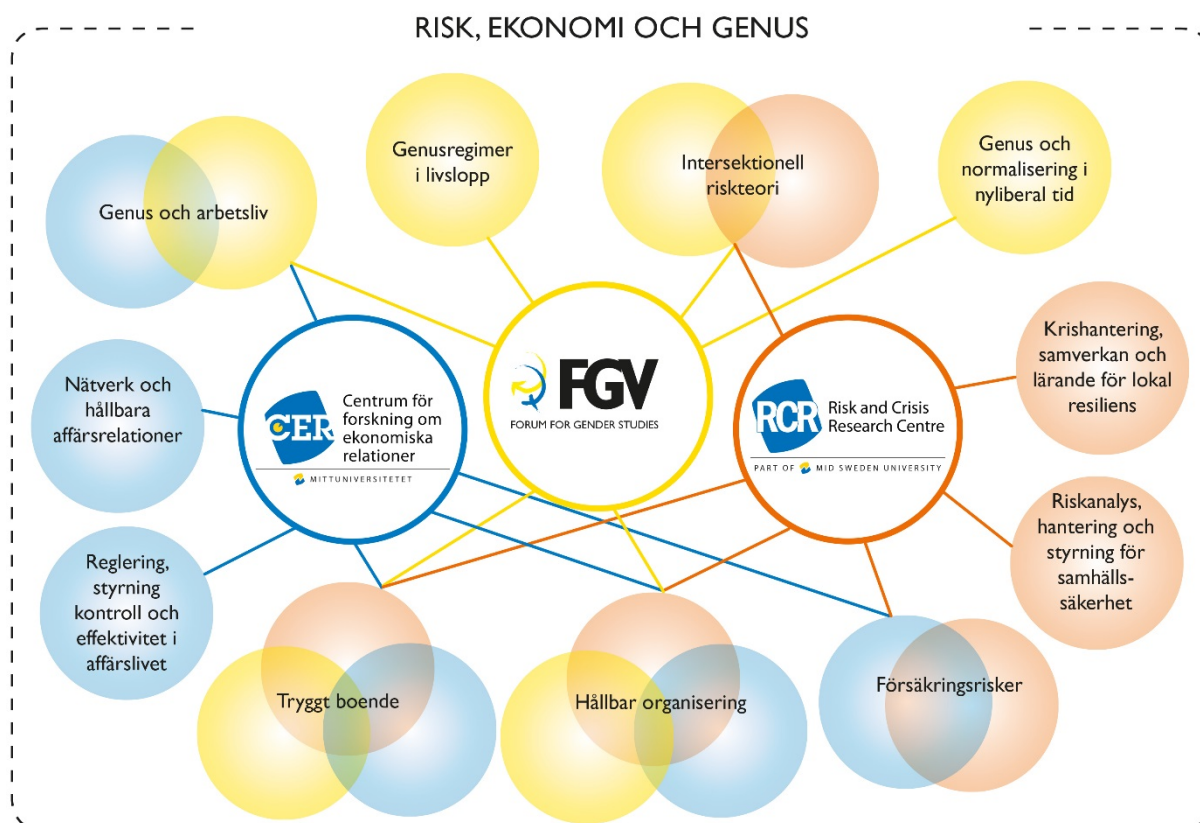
RISK, EKONOMI OCH GENUS

Genus och arbetsliv

Genusregimer i livslopp

Intersektionell riskteori

Genus och normalisering i nyliberal tid

Nätverk och hållbara affärsrelationer

CER Centrum för forskning om ekonomiska relationer

MITTUNIVERSITETET

FGV

FORUM FOR GENDER STUDIES

RCR Risk and Crisis Research Centre

PART OF MID SWEDEN UNIVERSITY

Krishantering, samverkan och lärande för lokal resiliens

Riskanalys, hantering och styrning för samhällssäkerhet

Reglering, styrning kontroll och effektivitet i affärslivet

Tryggt boende

Hållbar organisering

Försäkringsrisker